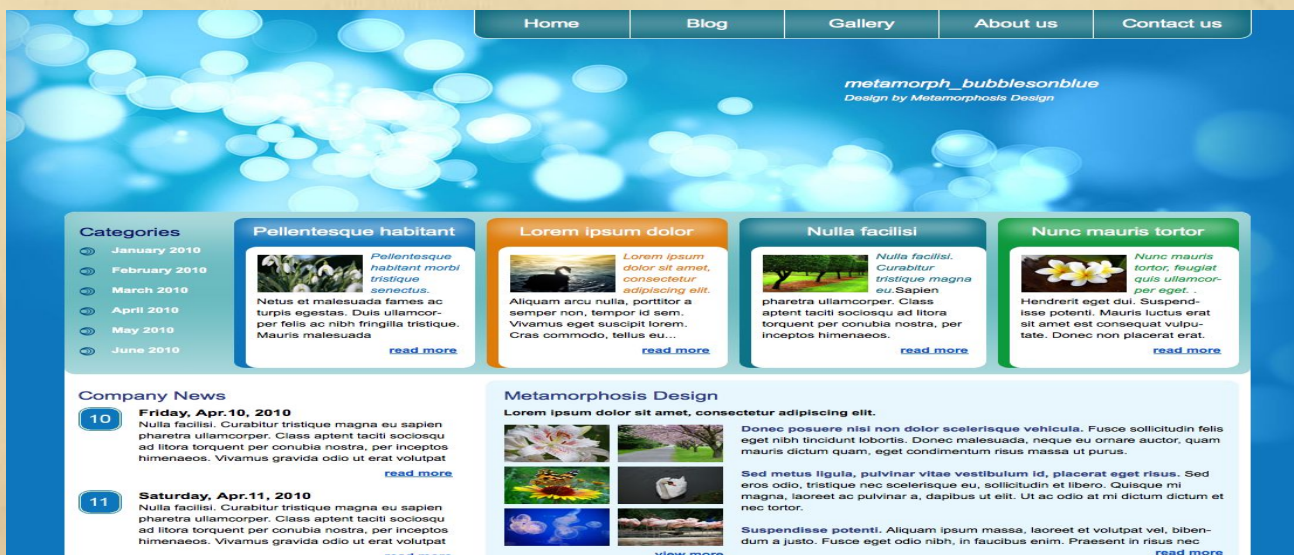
Home Blog Gallery About us Contact us

metamorph_bubblesonblue
Design by Metamorphosis Design

Categories
January 2010
February 2010
March 2010
April 2010
May 2010
June 2010

Pellentesque habitant
Pellentesque habitant morbi tristique senectus.
Netus et malesuada fames ac turpis egestas. Duis ullamcorper felis ac nibh fringilla tristique. Mauris malesuada
read more

Lorem ipsum dolor
Lorem ipsum dolor sit amet, consectetur adipiscing elit.
Aliquam arcu nulla, porttitor a semper non, tempor id sem. Vivamus eget suscipit lorem. Cras commodo, tellus eu...
read more

Nulla facilisi
Nulla facilisi. Curabitur tristique magna eu.Sapien pharetra ullamcorper. Class aptent taciti sociosqu ad litora torquent per conubia nostra, per inceptos himenaeos.
read more

Nunc mauris tortor
Nunc mauris tortor, feugiat quis ullamcorper eget. .
Hendrerit eget dui. Suspendisse potenti. Mauris luctus erat sit amet est consequat vulputate. Donec non placerat erat.
read more

Company News
10
Friday, Apr.10, 2010
Nulla facilisi. Curabitur tristique magna eu sapien pharetra ullamcorper. Class aptent taciti sociosqu ad litora torquent per conubia nostra, per inceptos himenaeos. Vivamus gravida odio ut erat volutpat
read more
11
Saturday, Apr.11, 2010
Nulla facilisi. Curabitur tristique magna eu sapien pharetra ullamcorper. Class aptent taciti sociosqu ad litora torquent per conubia nostra, per inceptos himenaeos. Vivamus gravida odio ut erat volutpat
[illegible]

Metamorphosis Design
Lorem ipsum dolor sit amet, consectetur adipiscing elit.
Donec posuere nisi non dolor scelerisque vehicula. Fusce sollicitudin felis eget nibh tincidunt lobortis. Donec malesuada, neque eu ornare auctor, quam mauris dictum quam, eget condimentum risus massa ut purus.
Sed metus ligula, pulvinar vitae vestibulum id, placerat eget risus. Sed eros odio, tristique nec scelerisque eu, sollicitudin et libero. Quisque mi magna, laoreet ac pulvinar a, dapibus ut elit. Ut ac odio at mi dictum dictum et nec tortor.
Suspendisse potenti. Aliquam ipsum massa, laoreet et volutpat vel, bibendum a justo. Fusce eget odio nibh, in faucibus enim. Praesent in risus nec
view more
read more